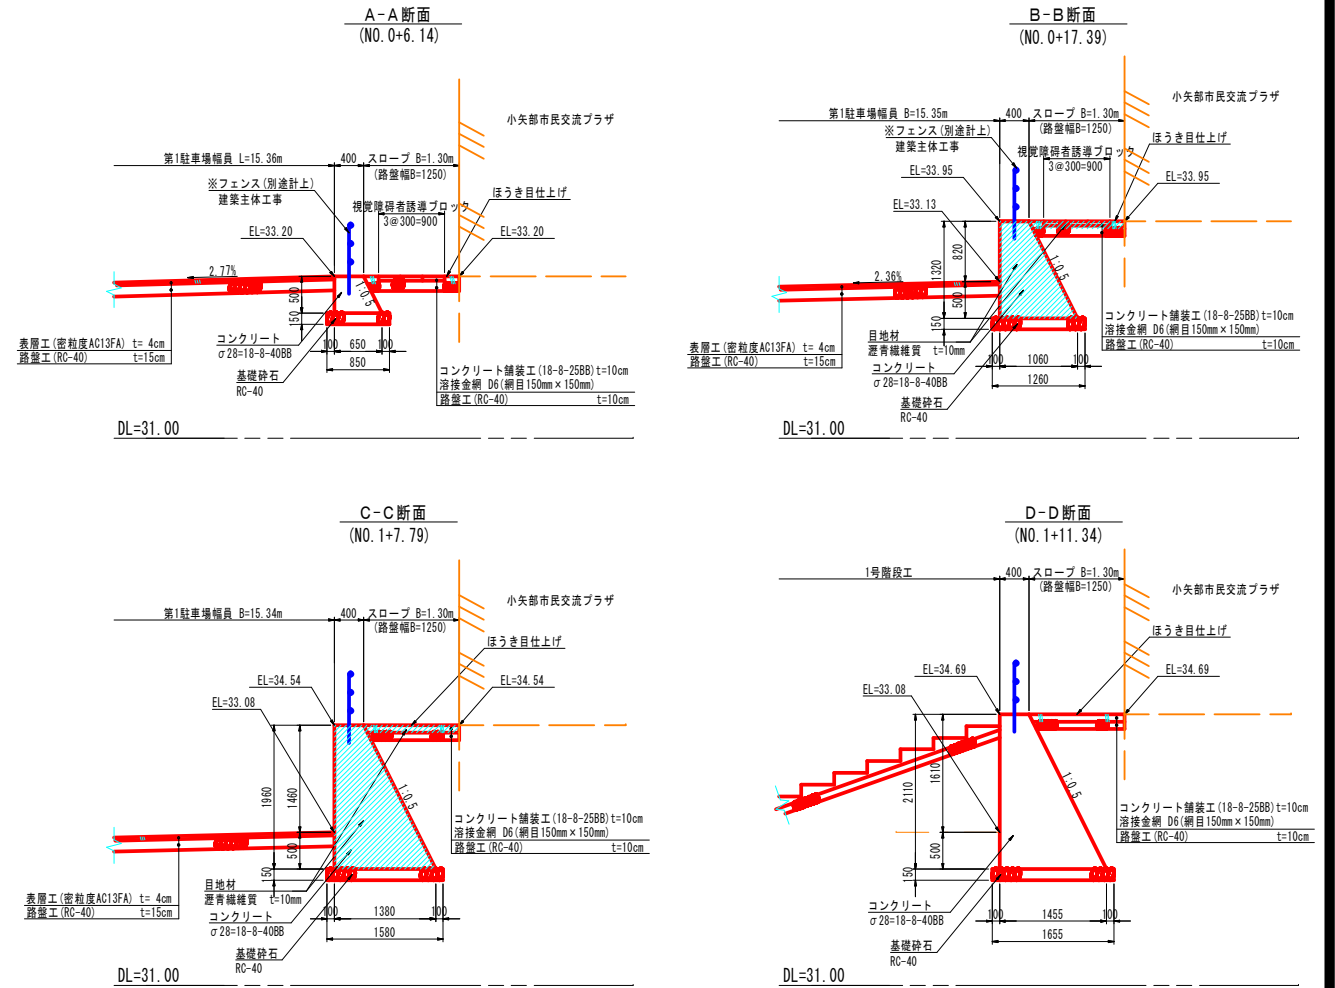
A-A断面
(NO.0+6.14)

小矢部市民交流プラザ
第1駐車場幅員 L=15.36m
400 スロープ B=1.30m
(路盤幅B=1250)
※フェンス(別途計上)
建築主体工事
視覚障碍者誘導ブロック
3@300=900
ほうき目仕上げ
EL=33.20
EL=33.20
2.77%
500
150
1:0.5
表層工(密粒度AC13FA) t= 4cm
路盤工(RC-40) t=15cm
コンクリート
σ28=18-8-40BB
基礎砕石
RC-40
100 650 100
850
コンクリート舗装工(18-8-25BB)t=10cm
溶接金網 D6(網目150mm×150mm)
路盤工(RC-40) t=10cm
DL=31.00

B-B断面
(NO.0+17.39)

小矢部市民交流プラザ
第1駐車場幅員 B=15.35m
400 スロープ B=1.30m
(路盤幅B=1250)
※フェンス(別途計上)
建築主体工事
視覚障碍者誘導ブロック
3@300=900
ほうき目仕上げ
EL=33.95
EL=33.95
EL=33.13
2.36%
1320
820
500
150
1:0.5
目地材
瀝青繊維質 t=10mm
表層工(密粒度AC13FA) t= 4cm
路盤工(RC-40) t=15cm
コンクリート
σ28=18-8-40BB
基礎砕石
RC-40
100 1060 100
1260
コンクリート舗装工(18-8-25BB)t=10cm
溶接金網 D6(網目150mm×150mm)
路盤工(RC-40) t=10cm
DL=31.00

C-C断面
(NO.1+7.79)

小矢部市民交流プラザ
第1駐車場幅員 B=15.34m
400 スロープ B=1.30m
(路盤幅B=1250)
ほうき目仕上げ
EL=34.54
EL=34.54
EL=33.08
1960
1460
500
150
1:0.5
コンクリート舗装工(18-8-25BB)t=10cm
溶接金網 D6(網目150mm×150mm)
路盤工(RC-40) t=10cm
表層工(密粒度AC13FA) t= 4cm
路盤工(RC-40) t=15cm
目地材
瀝青繊維質 t=10mm
コンクリート
σ28=18-8-40BB
基礎砕石
RC-40
100 1380 100
1580
DL=31.00

D-D断面
(NO.1+11.34)

1号階段工
400 スロープ B=1.30m
(路盤幅B=1250)
小矢部市民交流プラザ
ほうき目仕上げ
EL=34.69
EL=34.69
EL=33.08
2110
1610
500
150
1:0.5
コンクリート舗装工(18-8-25BB)t=10cm
溶接金網 D6(網目150mm×150mm)
路盤工(RC-40) t=10cm
コンクリート
σ28=18-8-40BB
基礎砕石
RC-40
100 1455 100
1655
DL=31.00